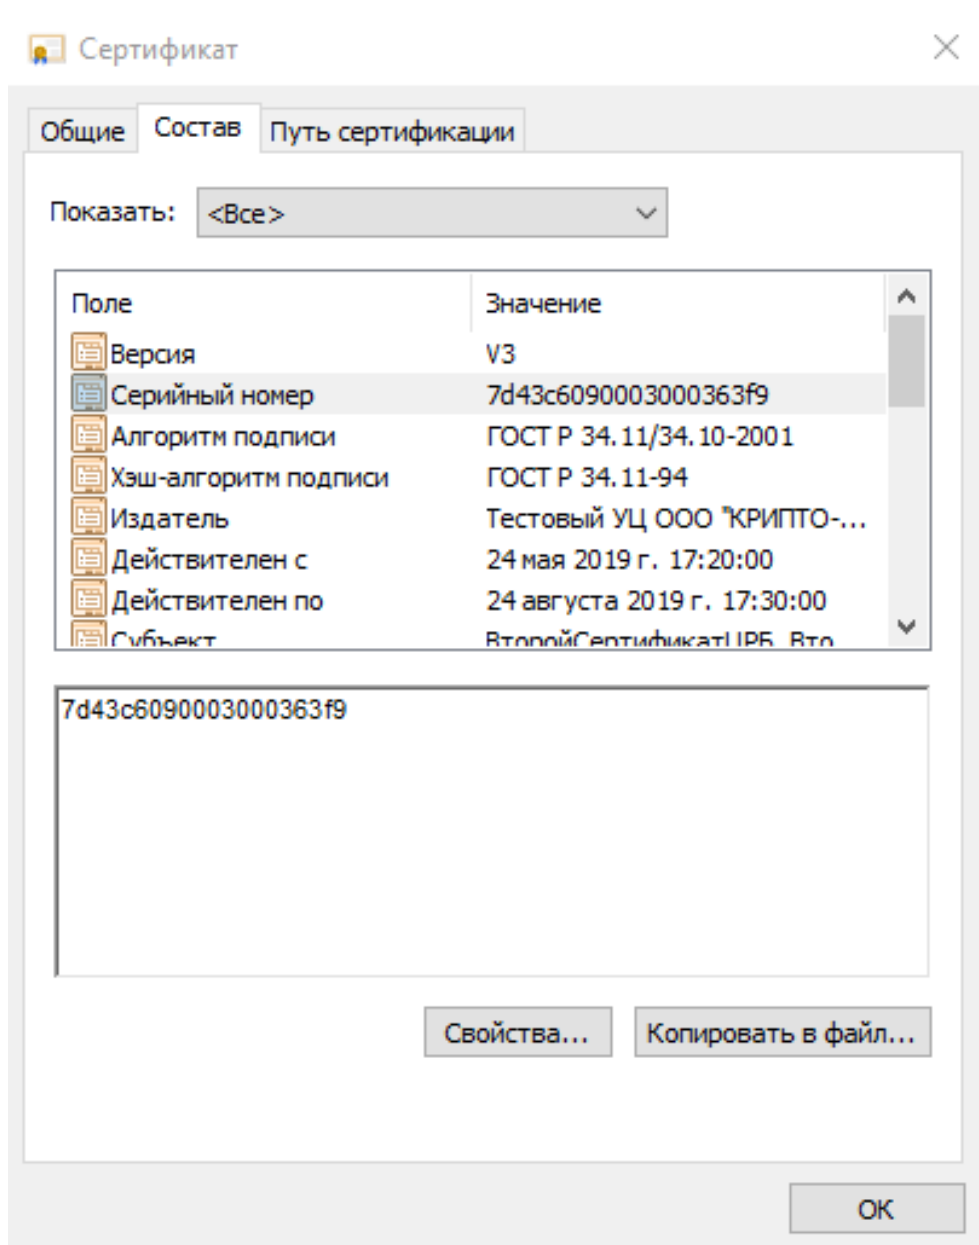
Сертификат

Общие | Состав | Путь сертификации

Показать: <Все>

| Поле | Значение |
|---|---|
| Версия | V3 |
| Серийный номер | 7d43c6090003000363f9 |
| Алгоритм подписи | ГОСТ Р 34.11/34.10-2001 |
| Хэш-алгоритм подписи | ГОСТ Р 34.11-94 |
| Издатель | Тестовый УЦ ООО "КРИПТО-... |
| Действителен с | 24 мая 2019 г. 17:20:00 |
| Действителен по | 24 августа 2019 г. 17:30:00 |
| Субъект | ВторойСертификатЦРБ, Вто |

7d43c6090003000363f9

Свойства... Копировать в файл...

OK